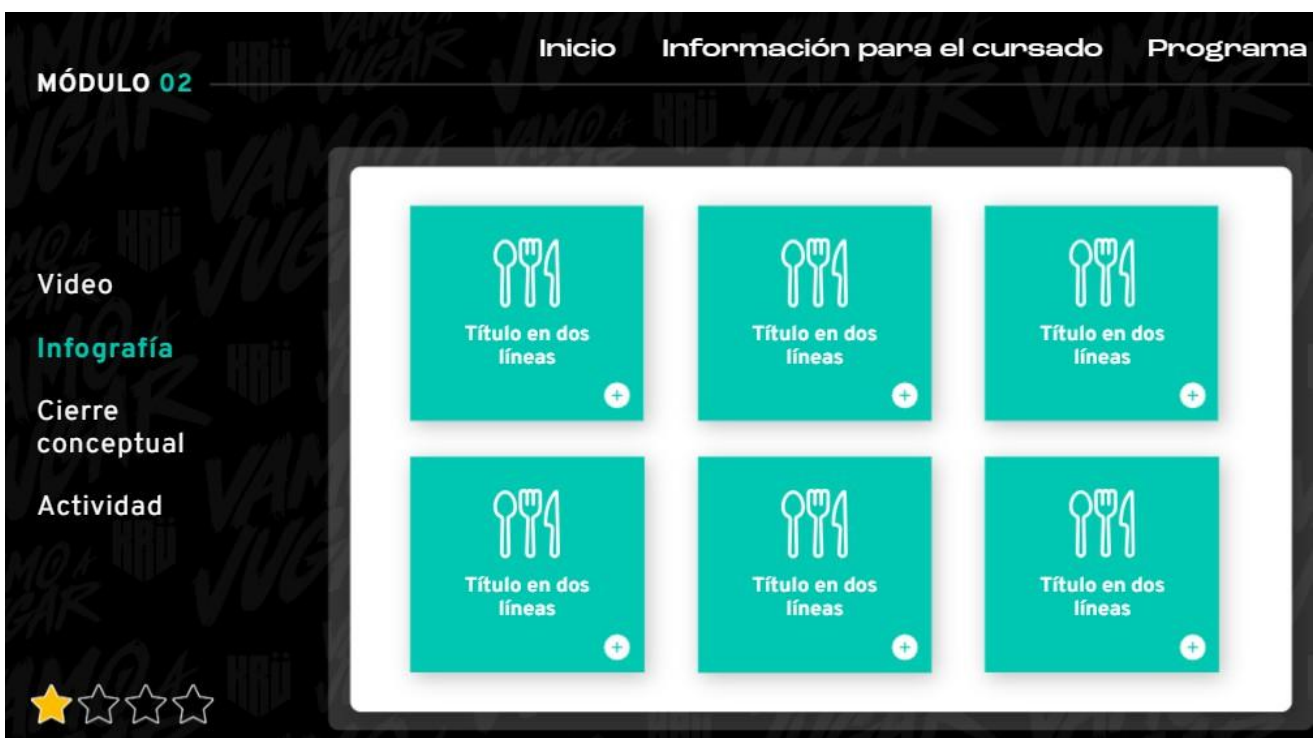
Inicio Información para el cursado Programa

MÓDULO 02

Video

Infografía

Cierre conceptual

Actividad

Título en dos líneas

Título en dos líneas

Título en dos líneas

Título en dos líneas

Título en dos líneas

Título en dos líneas